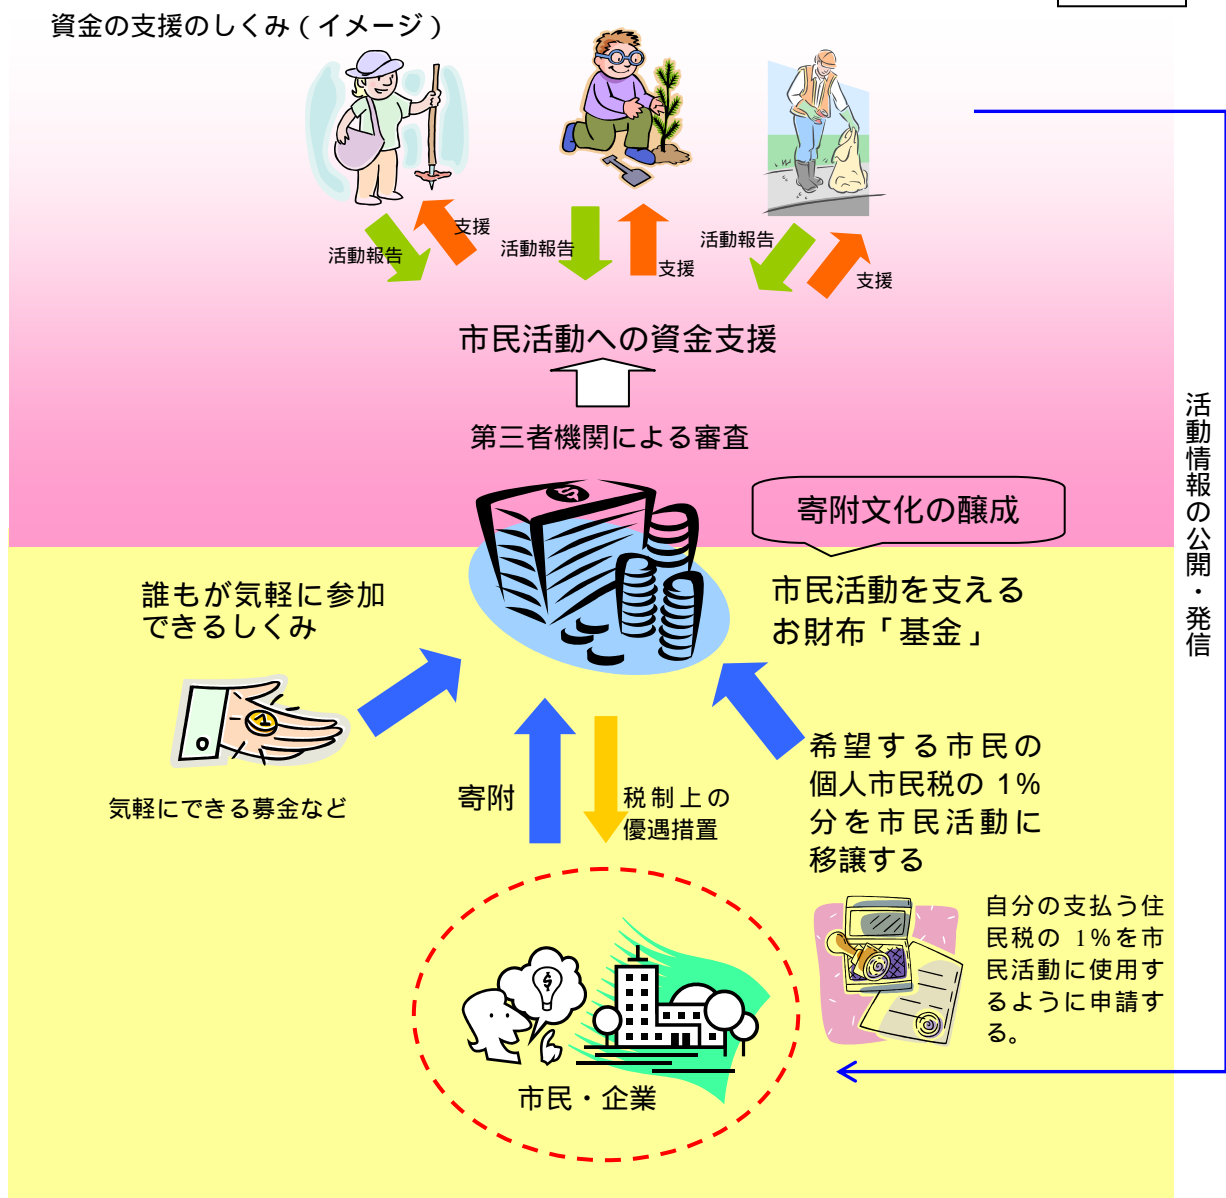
資金の支援のしくみ（イメージ）

活動報告
支援
活動報告
支援
活動報告
支援

市民活動への資金支援

第三者機関による審査

寄附文化の醸成

誰もが気軽に参加できるしくみ

市民活動を支えるお財布「基金」

気軽にできる募金など

寄附

税制上の優遇措置

希望する市民の個人市民税の 1%分を市民活動に移譲する

自分の支払う住民税の 1%を市民活動に使用するように申請する。

市民・企業

活動情報の公開・発信